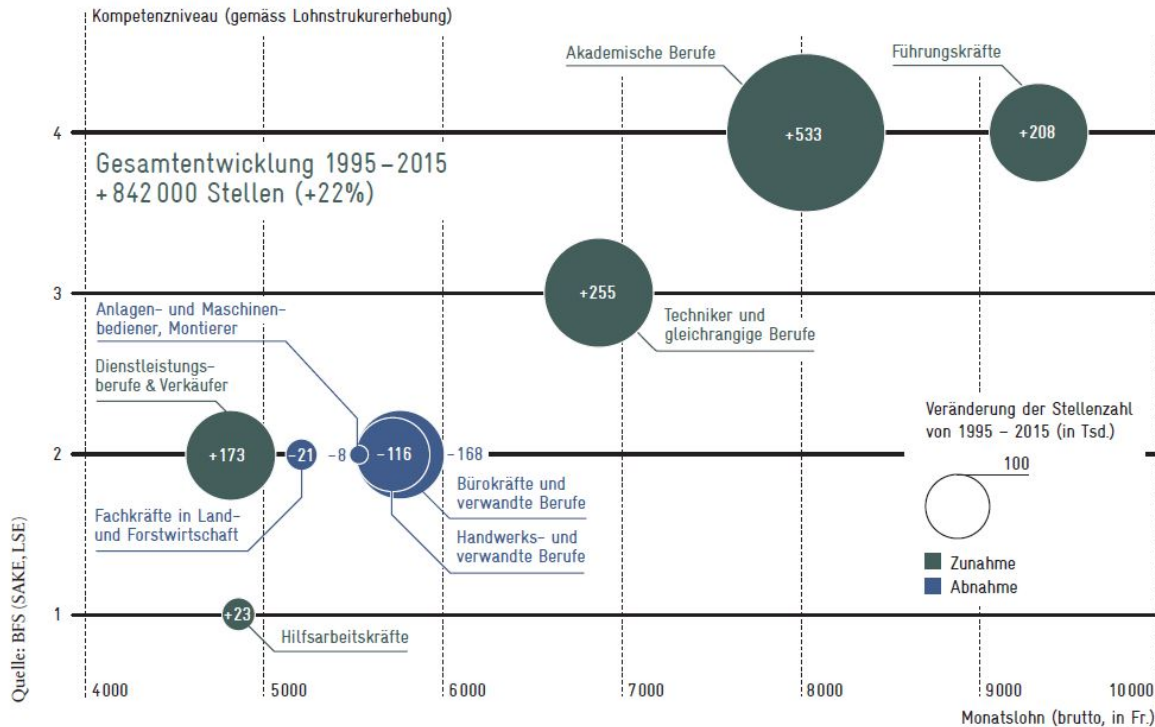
Kompetenzniveau (gemäss Lohnstrukurerhebung)

Gesamtentwicklung 1995 – 2015
+ 842 000 Stellen (+22%)

Akademische Berufe

Führungskräfte

+533

+208

Techniker und gleichrangige Berufe

+255

Anlagen- und Maschinenbediener, Montierer

Dienstleistungsberufe & Verkäufer

+173

-21

-8

-116

-168

Bürokräfte und verwandte Berufe

Handwerks- und verwandte Berufe

Fachkräfte in Land- und Forstwirtschaft

+23

Hilfsarbeitskräfte

Veränderung der Stellenzahl von 1995 – 2015 (in Tsd.)

100

Zunahme

Abnahme

4

3

2

1

4000

5000

6000

7000

8000

9000

10000

Monatslohn (brutto, in Fr.)

Quelle: BFS (SAKE, LSE)